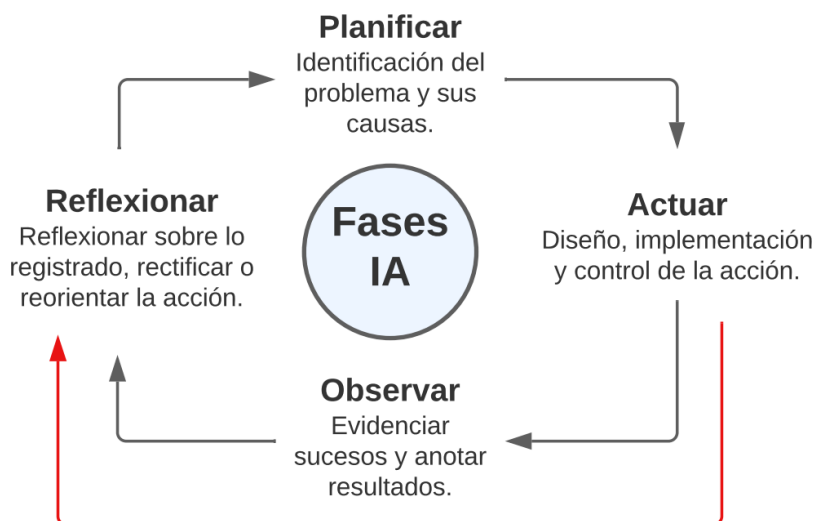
Planificar
Identificación del problema y sus causas.

Reflexionar
Reflexionar sobre lo registrado, rectificar o reorientar la acción.

Fases IA

Actuar
Diseño, implementación y control de la acción.

Observar
Evidenciar sucesos y anotar resultados.